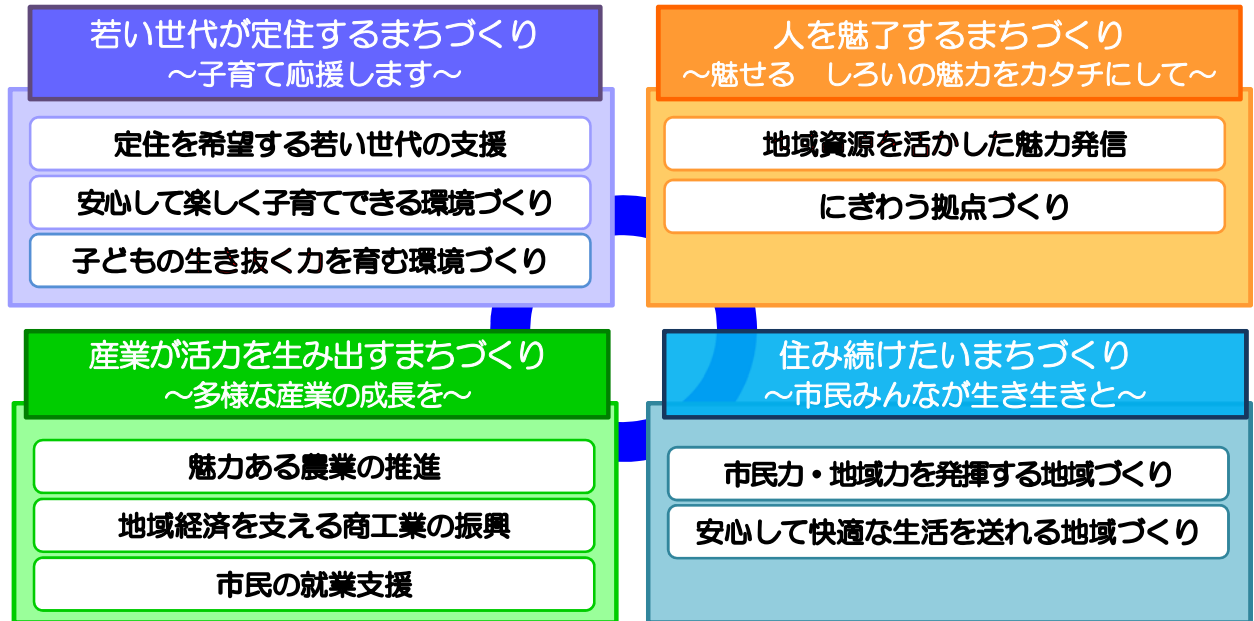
若い世代が定住するまちづくり
～子育て応援します～

定住を希望する若い世代の支援

安心して楽しく子育てできる環境づくり

子どもの生き抜く力を育む環境づくり

人を魅了するまちづくり
～魅せる　しろいの魅力をカタチにして～

地域資源を活かした魅力発信

にぎわう拠点づくり

産業が活力を生み出すまちづくり
～多様な産業の成長を～

魅力ある農業の推進

地域経済を支える商工業の振興

市民の就業支援

住み続けたいまちづくり
～市民みんなが生き生きと～

市民力・地域力を発揮する地域づくり

安心して快適な生活を送れる地域づくり